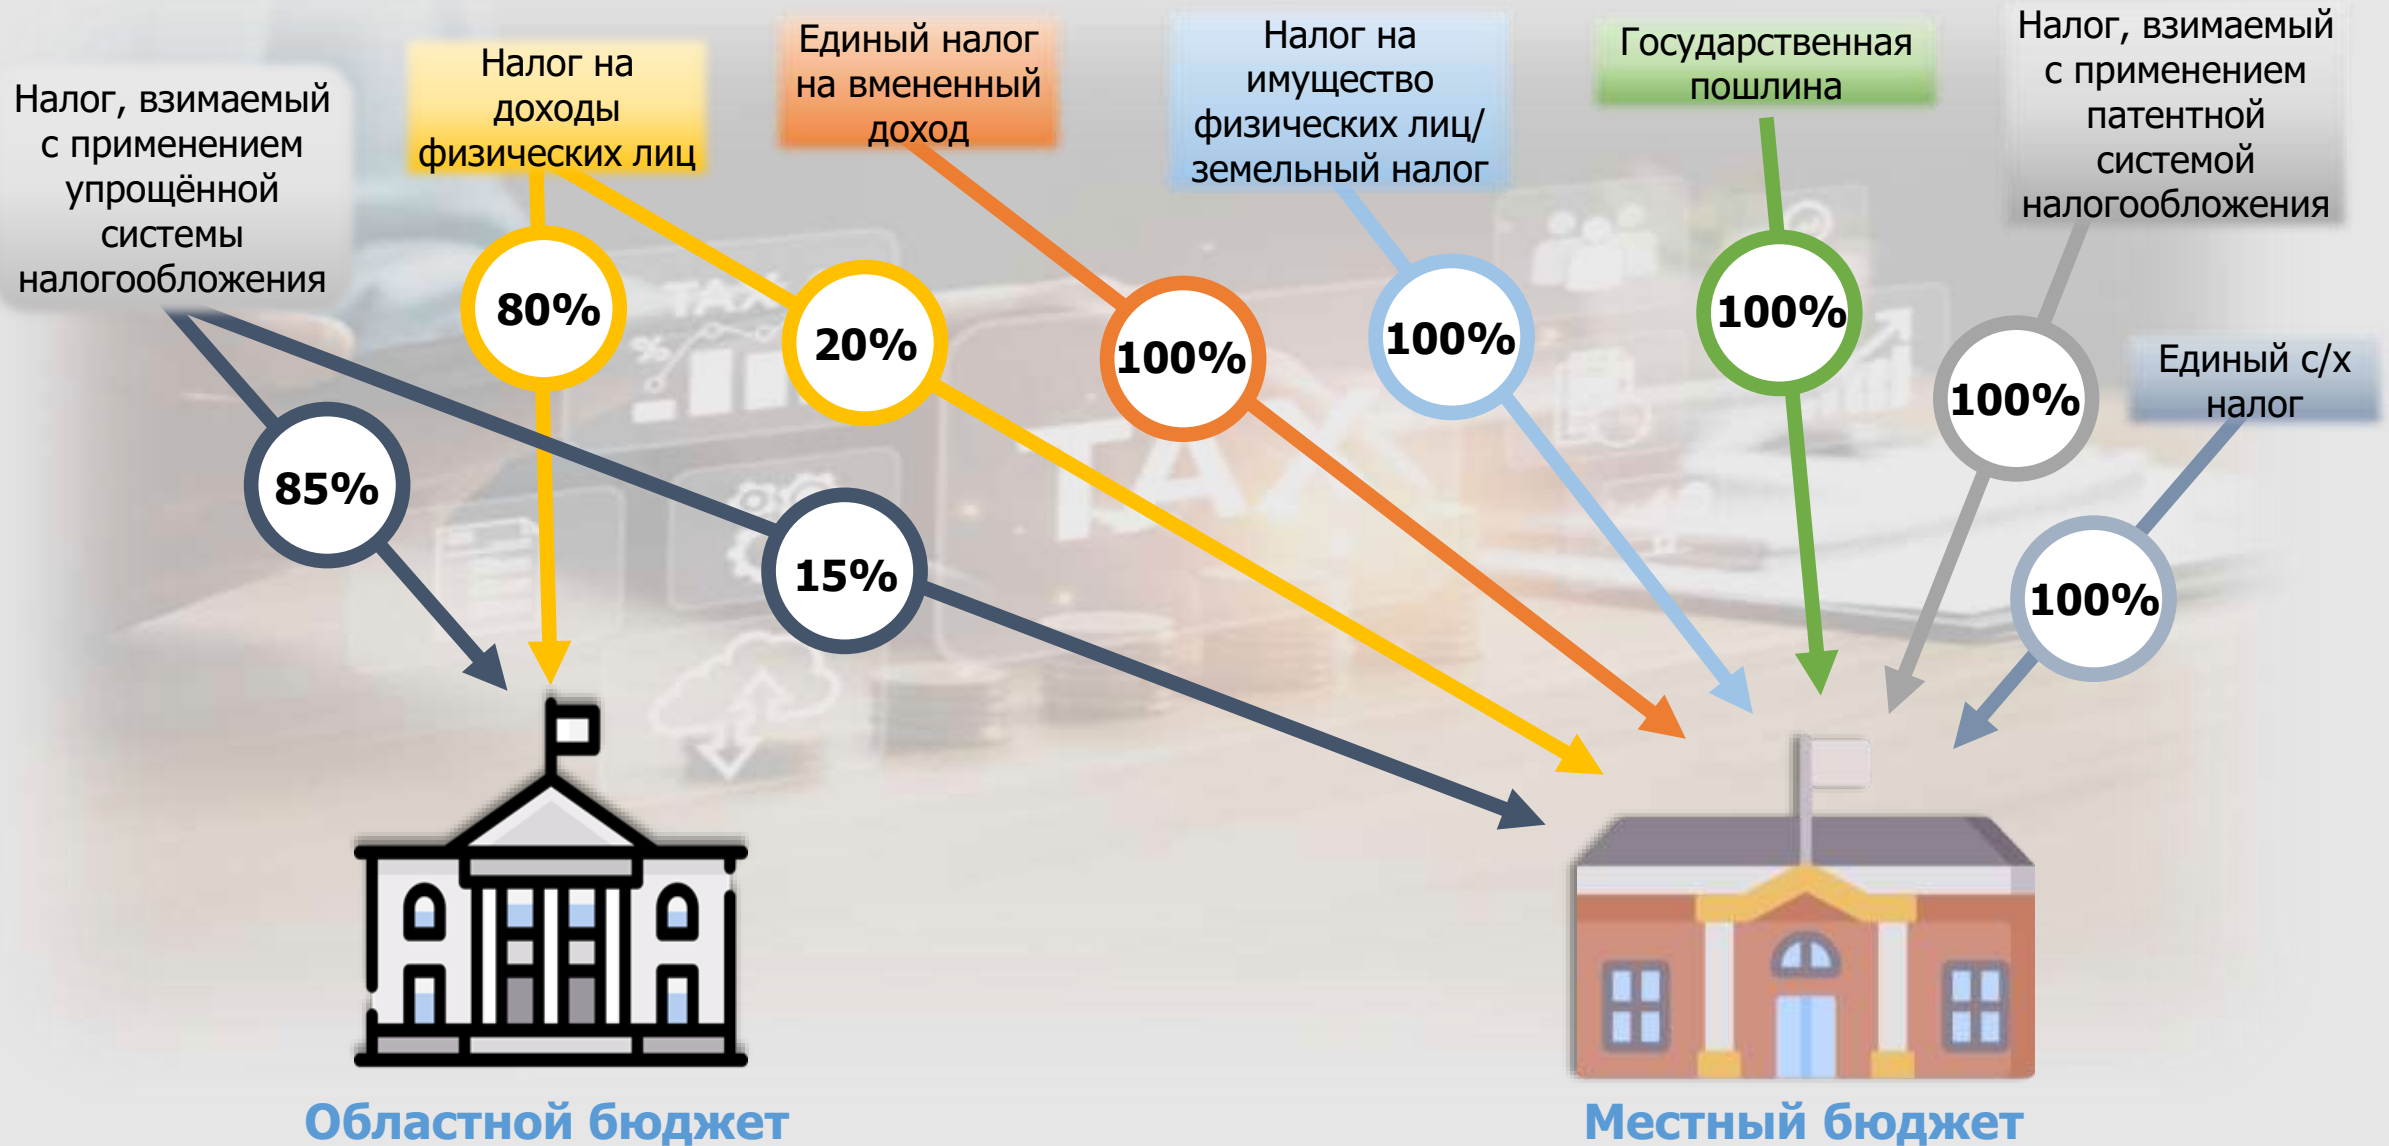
Налог, взимаемый с применением упрощённой системы налогообложения

Налог на доходы физических лиц

Единый налог на вмененный доход

Налог на имущество физических лиц/ земельный налог

Государственная пошлина

Налог, взимаемый с применением патентной системой налогообложения

Единый с/х налог

85%

80%

20%

15%

100%

100%

100%

100%

100%

Областной бюджет

Местный бюджет